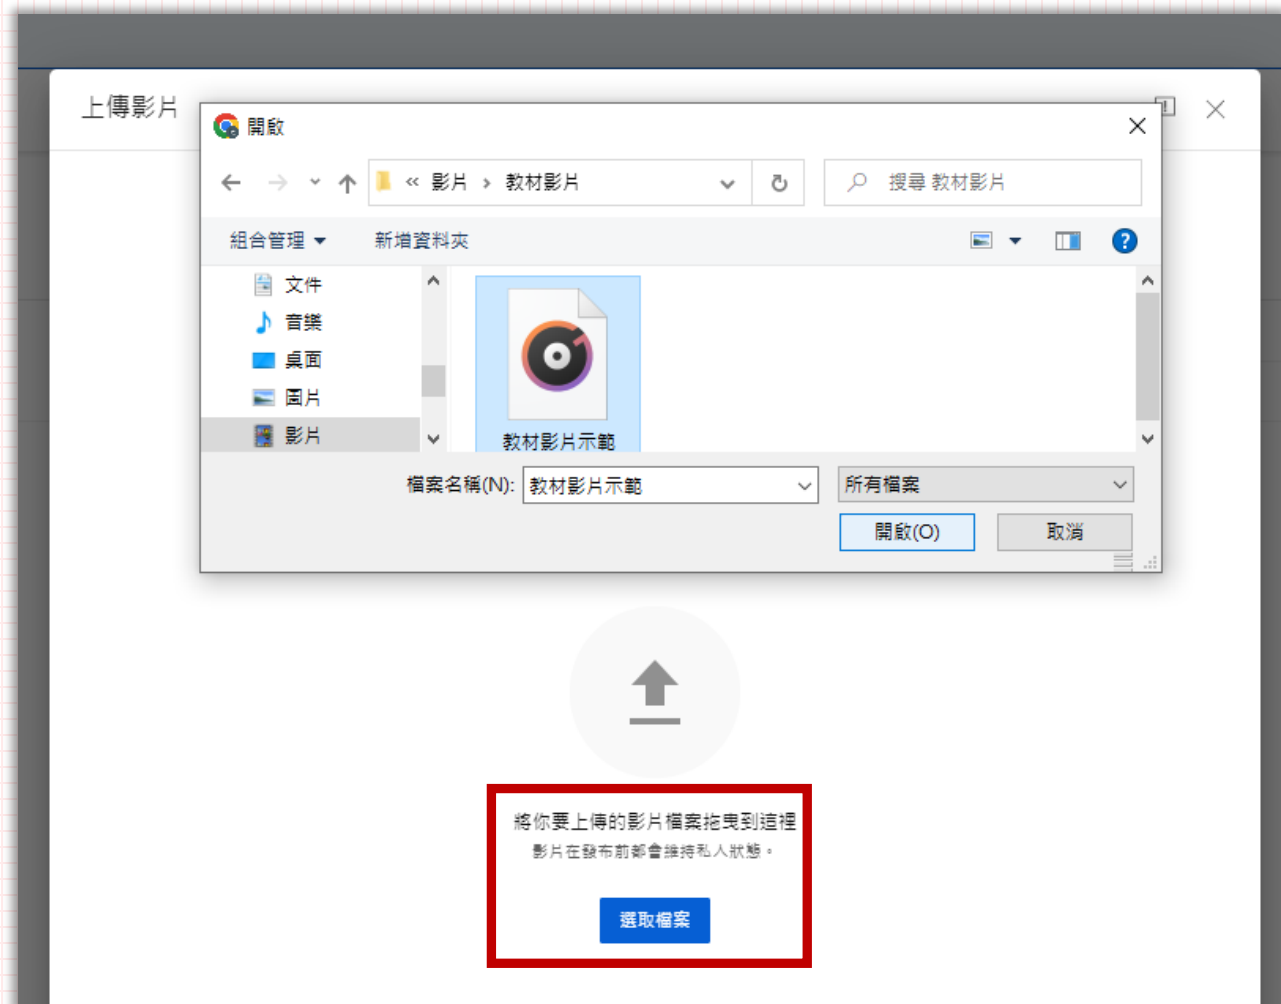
上傳影片

開啟

« 影片 › 教材影片

搜尋 教材影片

組合管理 ▾

新增資料夾

文件

音樂

桌面

圖片

影片

教材影片示範

檔案名稱(N): 教材影片示範

所有檔案

開啟(O)

取消

將你要上傳的影片檔案拖曳到這裡

影片在發布前都會維持私人狀態。

選取檔案